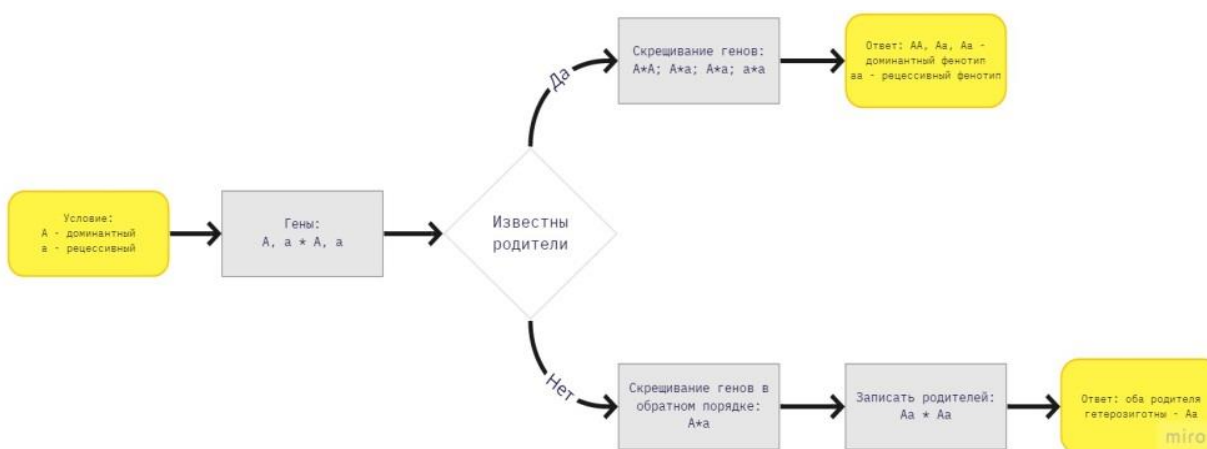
Условие:
А - доминантный
а - рецессивный

Гены:
А, а * А, а

Известны родители

Да

Скрещивание генов:
А*А; А*а; А*а; а*а

Ответ: АА, Аа, Аа - доминантный фенотип
аа - рецессивный фенотип

Нет

Скрещивание генов в обратном порядке:
А*а

Записать родителей:
Аа * Аа

Ответ: оба родителя гетерозиготны - Аа

miro